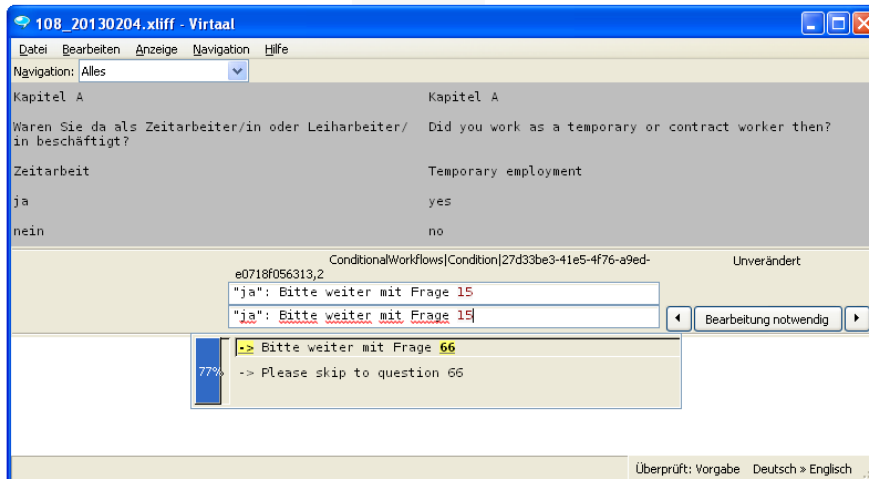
108_20130204.xliff - Virtaal

Datei Bearbeiten Anzeige Navigation Hilfe

Navigation: Alles

| | |
|---|---|
| Kapitel A | Kapitel A |
| Waren Sie da als Zeitarbeiter/in oder Leiharbeiter/in beschäftigt? | Did you work as a temporary or contract worker then? |
| Zeitarbeit | Temporary employment |
| ja | yes |
| nein | no |

ConditionalWorkflows|Condition|27d33be3-41e5-4f76-a9ed-e0718f056313,2

Unverändert

"ja": Bitte weiter mit Frage 15

"ja": Bitte weiter mit Frage 15

Bearbeitung notwendig

77%

-> Bitte weiter mit Frage 66

-> Please skip to question 66

Überprüft: Vorgabe Deutsch » Englisch